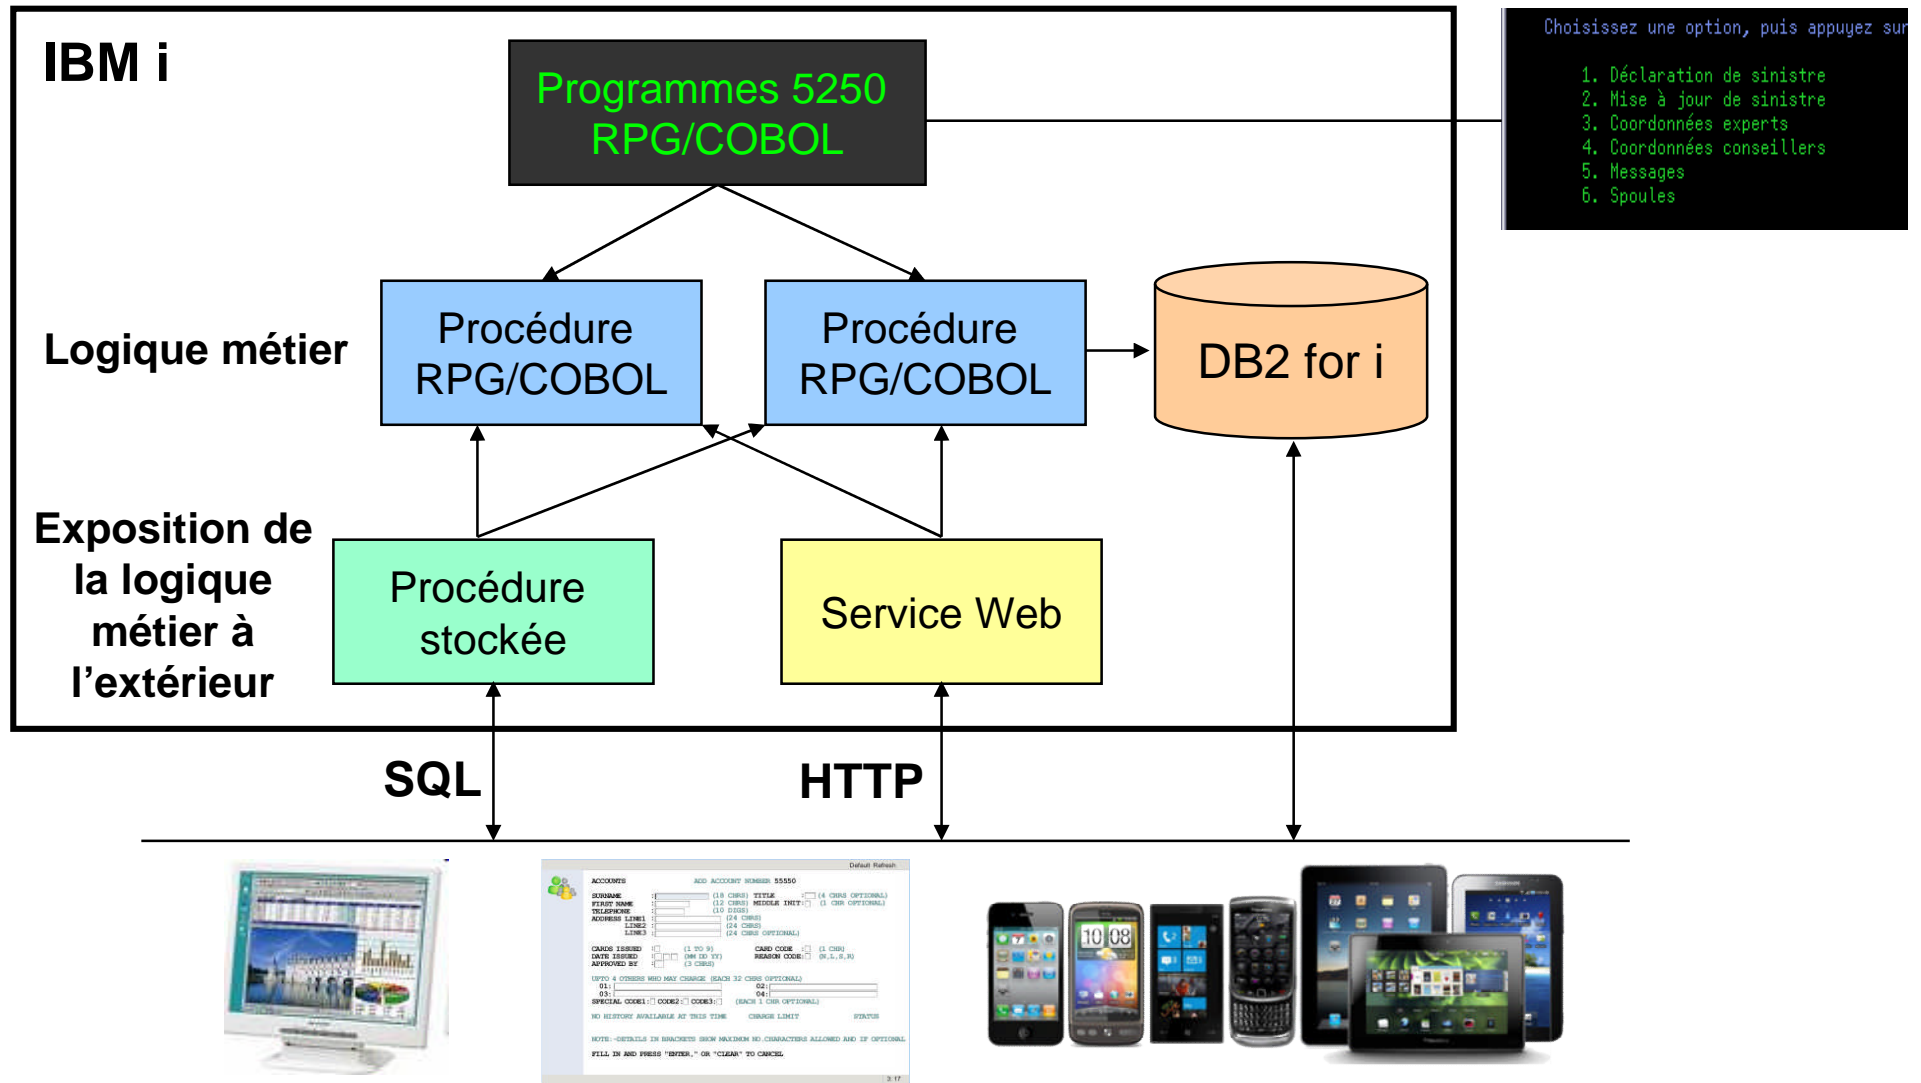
IBM i

Programmes 5250
RPG/COBOL

Choisissez une option, puis appuyez sur

1. Déclaration de sinistre
2. Mise à jour de sinistre
3. Coordonnées experts
4. Coordonnées conseillers
5. Messages
6. Spoules

Logique métier

Procédure
RPG/COBOL

Procédure
RPG/COBOL

DB2 for i

Exposition de la logique métier à l'extérieur

Procédure stockée

Service Web

SQL

HTTP

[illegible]